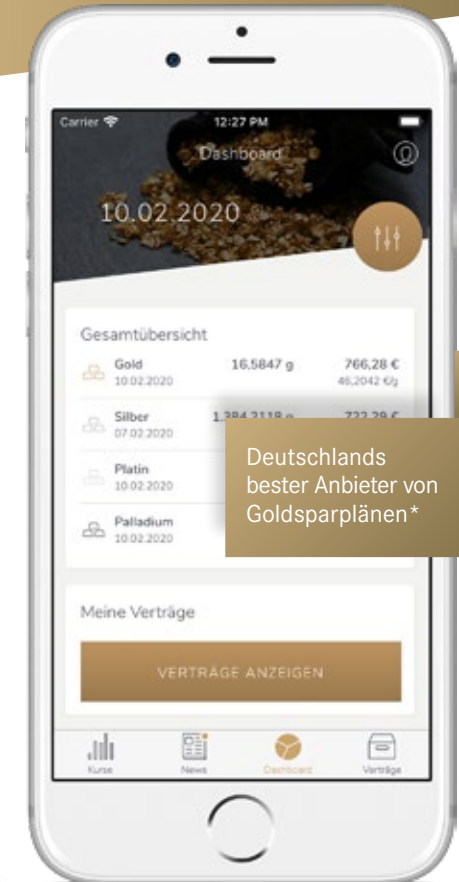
Carrier
12:27 PM
Dashboard
10.02.2020

Gesamtübersicht

| | | |
|---|---|---|
| Gold 10.02.2020 | 16,5847 g | 766,28 € 46,2042 €/g |
| Silber 07.02.2020 | 1.384,2118 g | 722,29 € |
| Platin 10.02.2020 | | |
| Palladium 10.02.2020 | | |

Deutschlands bester Anbieter von Goldsparplänen*

Meine Verträge

VERTRÄGE ANZEIGEN

Kurse
News
Dashboard
Verträge